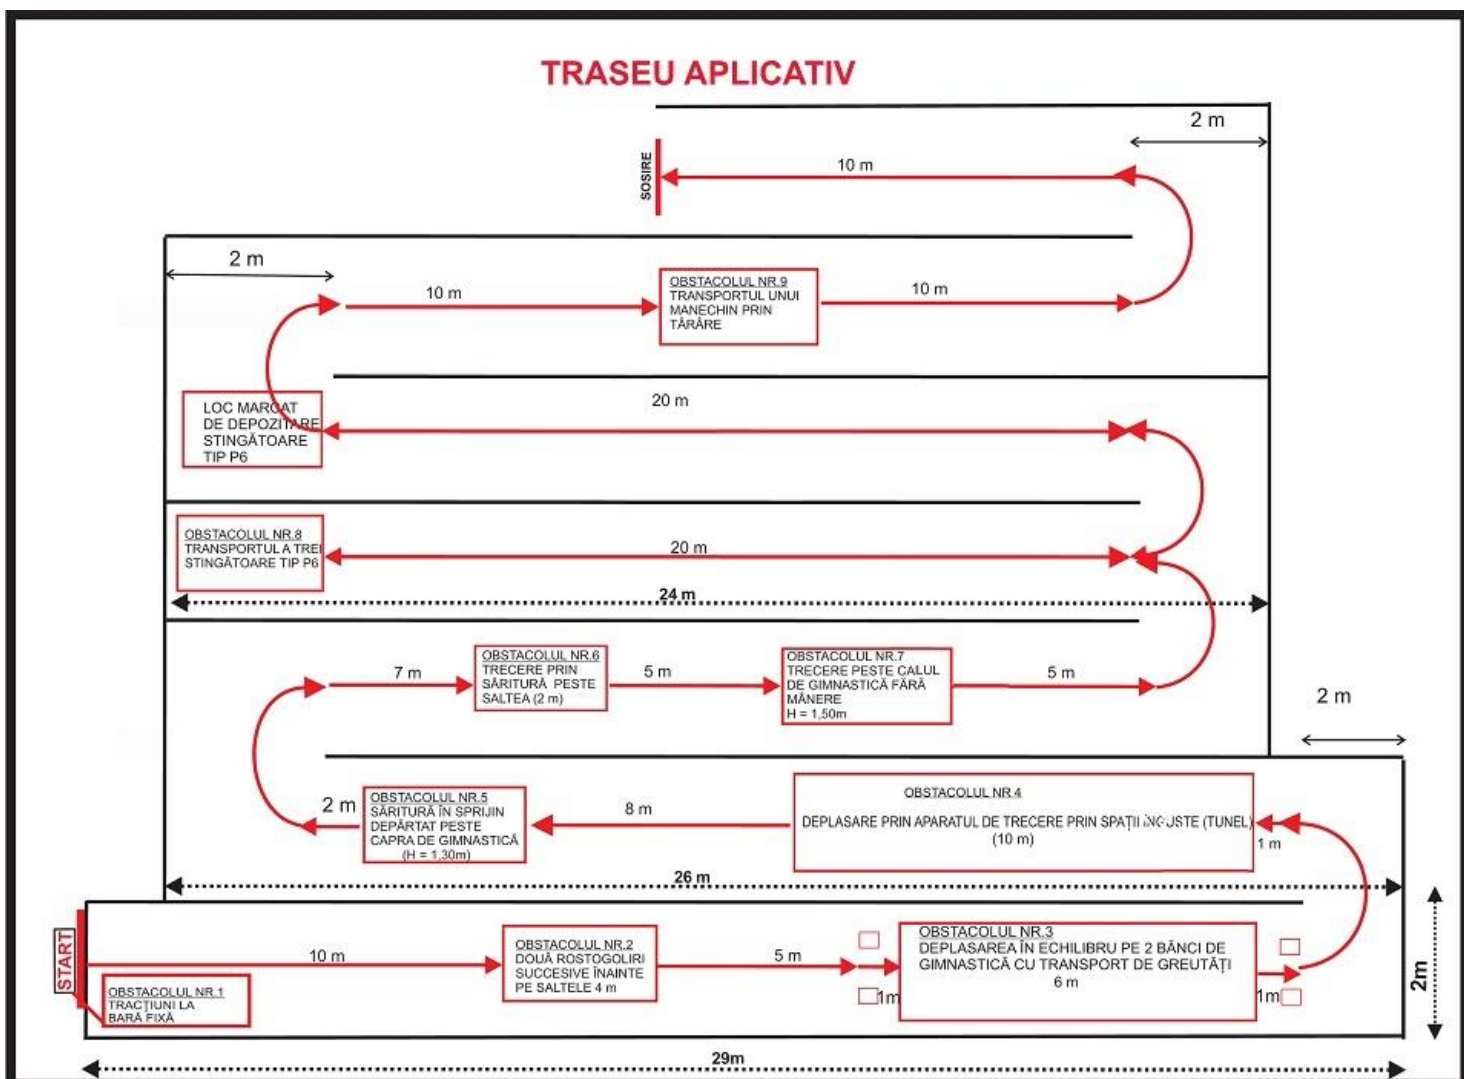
TRASEU APLICATIV

2 m

SOSIRE

10 m

2 m

10 m

OBSTACOLUL NR.9
TRANSPORTUL UNUI MANECHIN PRIN TÂRÂRE

10 m

20 m

LOC MARCAT DE DEPOZITARE STINGĂTOARE TIP P6

OBSTACOLUL NR.8
TRANSPORTUL A TREI STINGĂTOARE TIP P6

20 m

24 m

7 m

OBSTACOLUL NR.6
TRECERE PRIN SĂRITURĂ PESTE SALTEA (2 m)

5 m

OBSTACOLUL NR.7
TRECERE PESTE CALUL DE GIMNASTICĂ FĂRĂ MÂNERE
H = 1,50m

5 m

2 m

2 m

OBSTACOLUL NR.5
SĂRITURĂ ÎN SPRIJIN DEPĂRTAT PESTE CAPRA DE GIMNASTICĂ
(H = 1,30m)

8 m

OBSTACOLUL NR.4
DEPLASARE PRIN APARATUL DE TRECERE PRIN SPAȚII ÎNGUSTE (TUNEL)
(10 m)

1 m

26 m

START

10 m

OBSTACOLUL NR.1
TRACȚIUNI LA BARĂ FIXĂ

OBSTACOLUL NR.2
DOUĂ ROSTOGOLIRI SUCCESIVE ÎNAINTE PE SALTELE 4 m

5 m

1m

OBSTACOLUL NR.3
DEPLASAREA ÎN ECHILIBRU PE 2 BĂNCI DE GIMNASTICĂ CU TRANSPORT DE GREUTĂȚI
6 m

1m

2m

29m